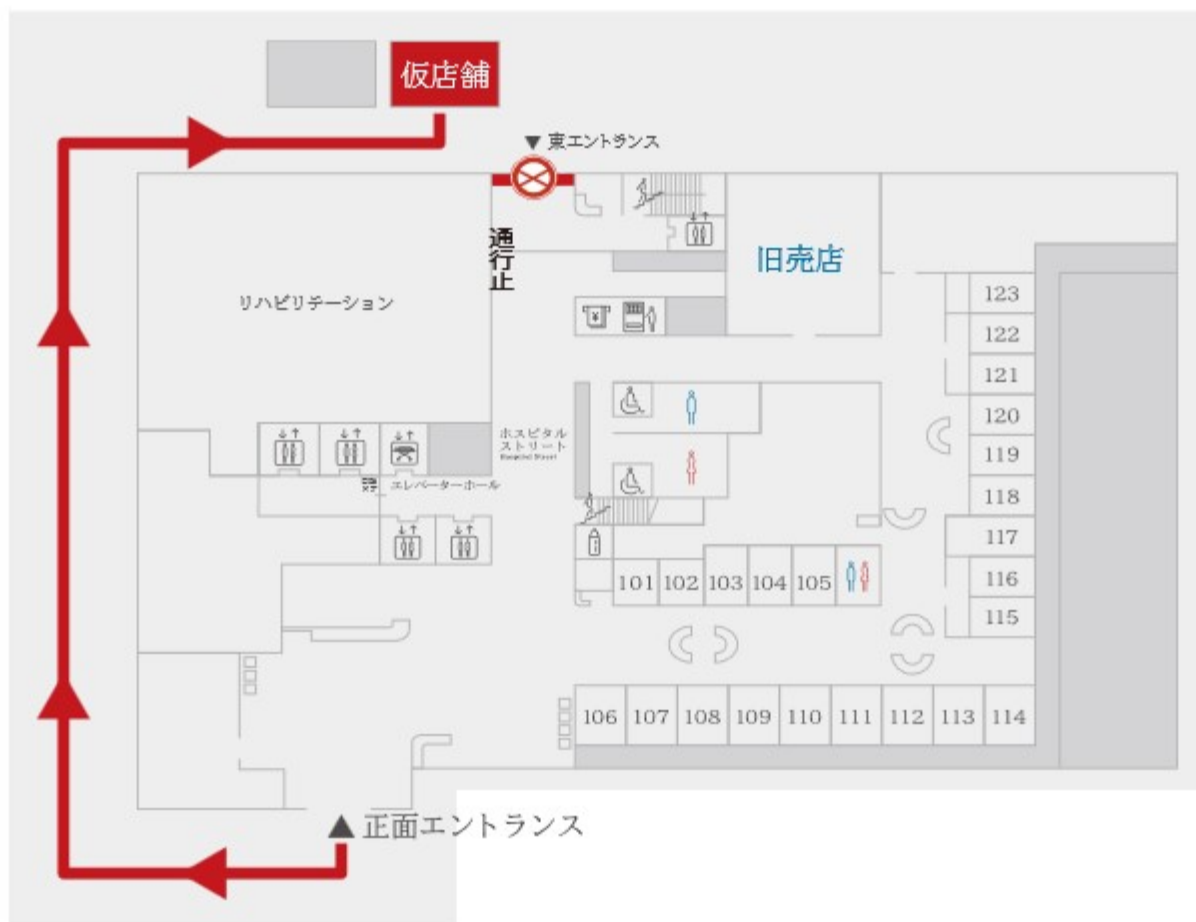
仮店舗

▼東エントランス

通行止

旧売店

リハビリテーション

ホスピタルストリート
Hospital Street

エレベーターホール

123
122
121
120
119
118
117
116
115

101 102 103 104 105

106 107 108 109 110 111 112 113 114

▲正面エントランス